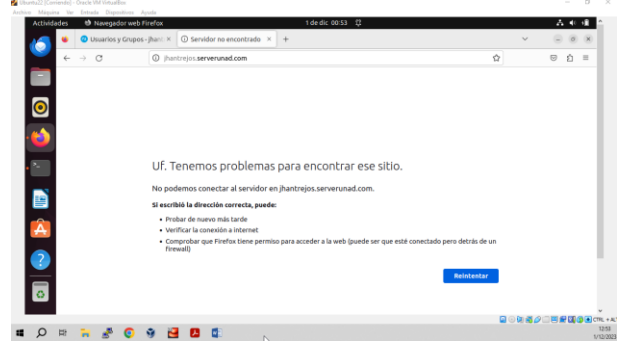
Ubuntu22 [Corriendo] - Oracle VM VirtualBox
Archivo Máquina Ver Entrada Dispositivos Ayuda

Actividades Navegador web Firefox 1 de dic 00:53

Usuarios y Grupos - jhantr × Servidor no encontrado × +

jhantrejos.serverunad.com

Uf. Tenemos problemas para encontrar ese sitio.

No podemos conectar al servidor en jhantrejos.serverunad.com.

Si escribió la dirección correcta, puede:

• Probar de nuevo más tarde
• Verificar la conexión a internet
• Comprobar que Firefox tiene permiso para acceder a la web (puede ser que esté conectado pero detrás de un Firewall)

Reintentar

CTRL + ALT
12:53
1/12/2023